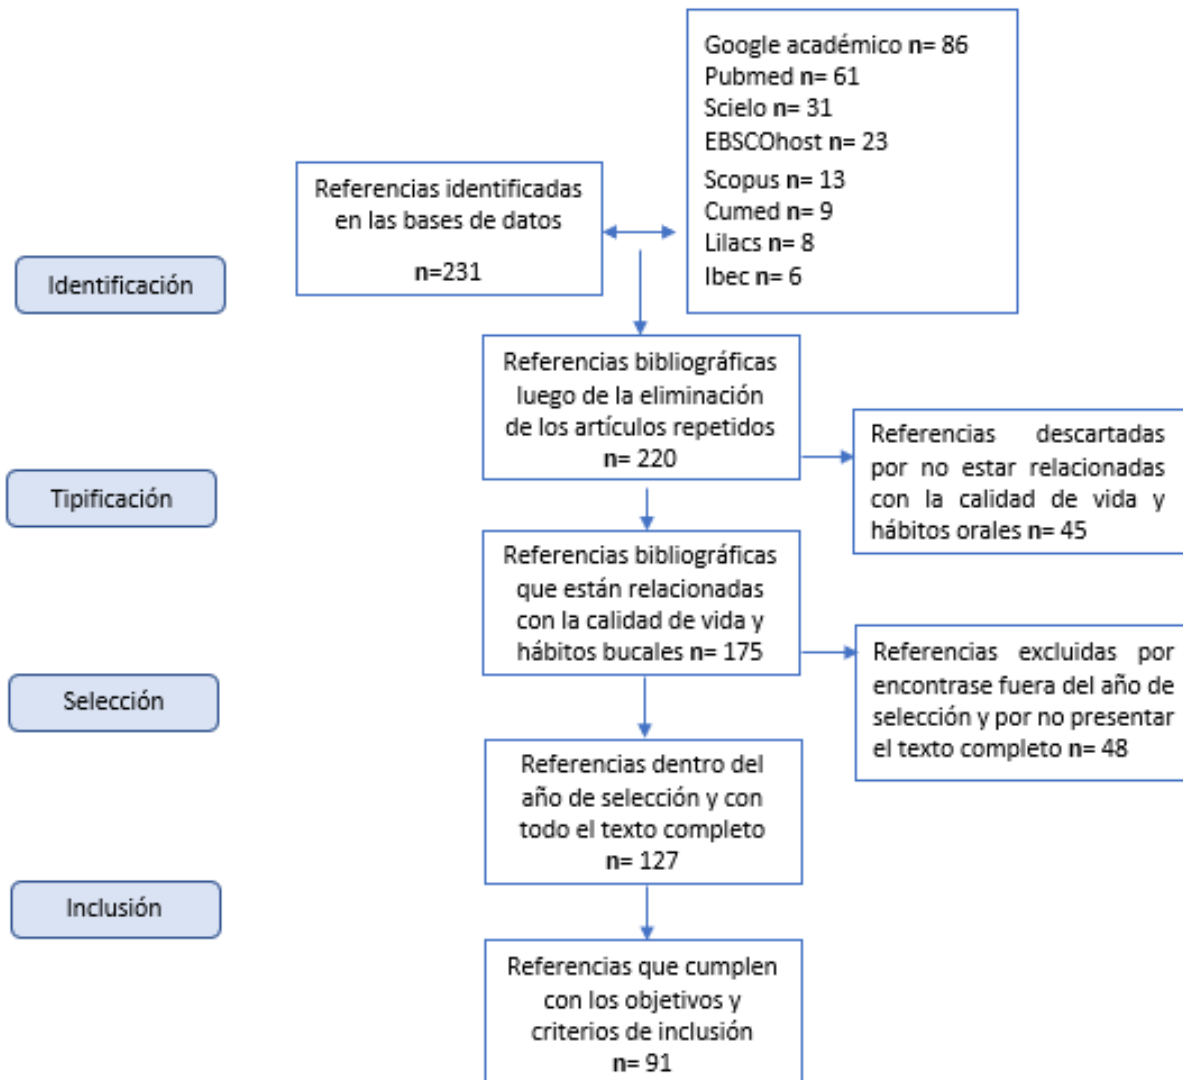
Google académico n= 86
Pubmed n= 61
Scielo n= 31
EBSCOhost n= 23
Scopus n= 13
Cumed n= 9
Lilacs n= 8
Ibec n= 6

Referencias identificadas en las bases de datos

n=231

Identificación

Referencias bibliográficas luego de la eliminación de los artículos repetidos n= 220

Referencias descartadas por no estar relacionadas con la calidad de vida y hábitos orales n= 45

Tipificación

Referencias bibliográficas que están relacionadas con la calidad de vida y hábitos bucales n= 175

Referencias excluidas por encontrase fuera del año de selección y por no presentar el texto completo n= 48

Selección

Referencias dentro del año de selección y con todo el texto completo n= 127

Inclusión

Referencias que cumplen con los objetivos y criterios de inclusión n= 91